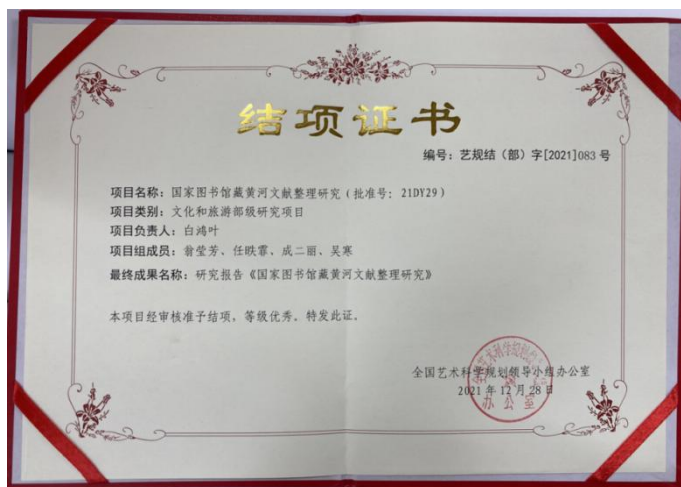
结项证书

编号：艺规结（部）字[2021]083号

项目名称：国家图书馆藏黄河文献整理研究（批准号：21DY29）
项目类别：文化和旅游部级研究项目
项目负责人：白鸿叶
项目组成员：翁莹芳、任昳霏、成二丽、吴寒
最终成果名称：研究报告《国家图书馆藏黄河文献整理研究》

本项目经审核准予结项，等级优秀，特发此证。

全国艺术科学规划领导小组办公室
2021年12月28日

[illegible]
办公室